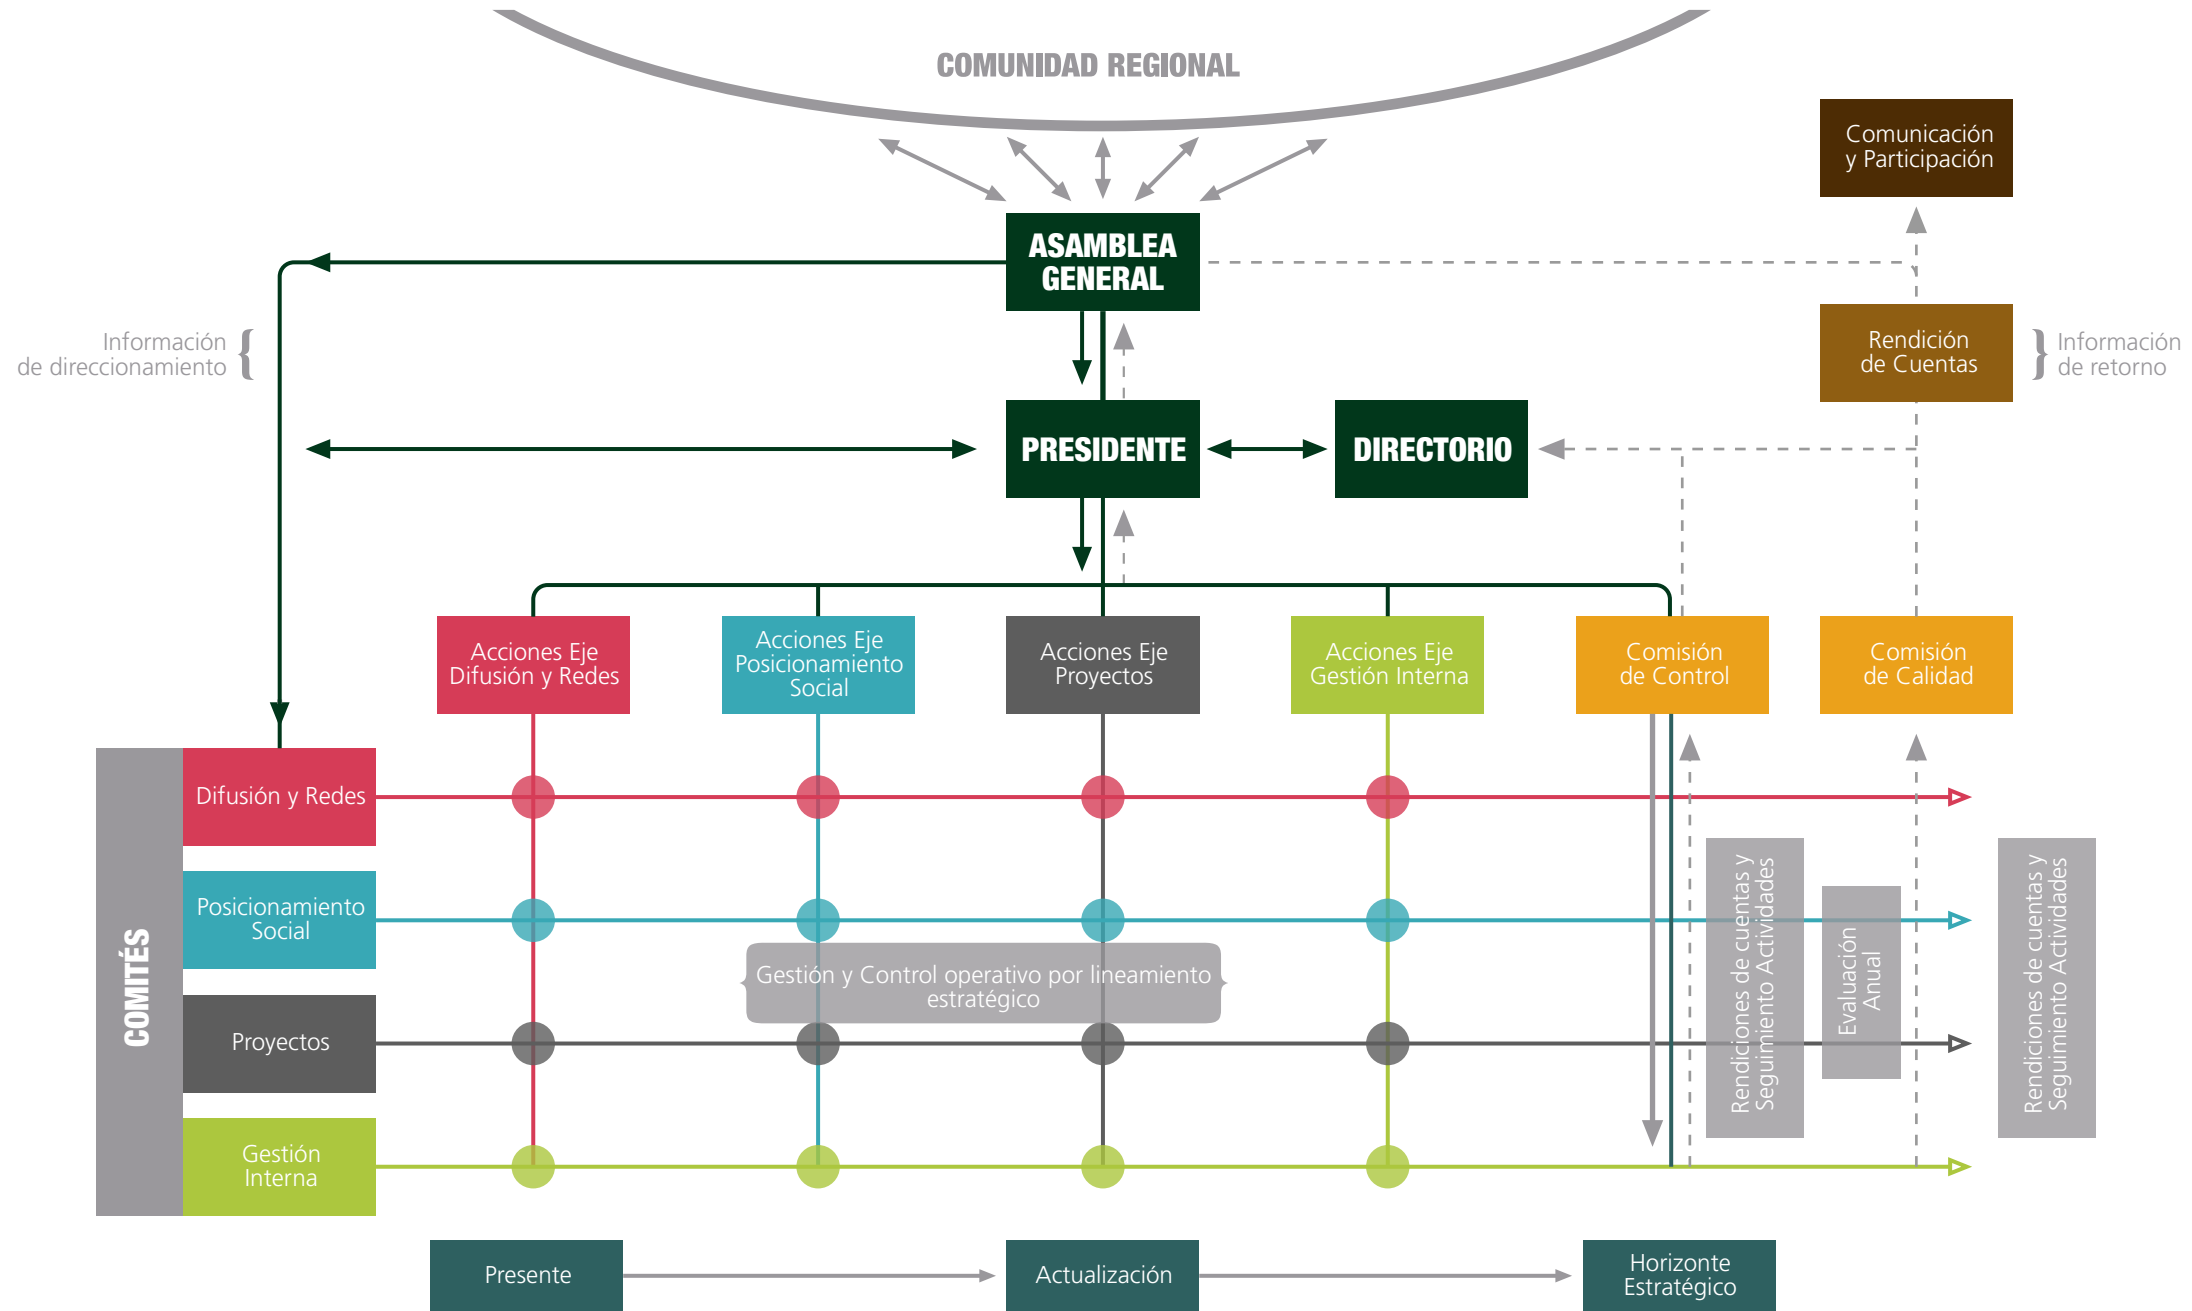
COMUNIDAD REGIONAL

Comunicación y Participación

ASAMBLEA GENERAL

Información de direccionamiento

Rendición de Cuentas

Información de retorno

PRESIDENTE

DIRECTORIO

Acciones Eje Difusión y Redes

Acciones Eje Posicionamiento Social

Acciones Eje Proyectos

Acciones Eje Gestión Interna

Comisión de Control

Comisión de Calidad

COMITÉS

Difusión y Redes

Posicionamiento Social

Proyectos

Gestión Interna

Gestión y Control operativo por lineamiento estratégico

Rendiciones de cuentas y Seguimiento Actividades

Evaluación Anual

Rendiciones de cuentas y Seguimiento Actividades

Presente

Actualización

Horizonte Estratégico